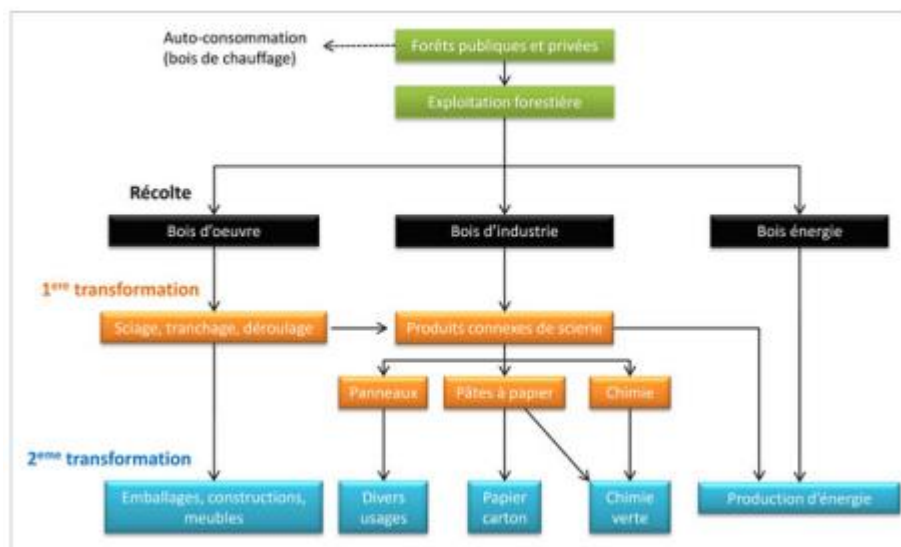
Auto-consommation (bois de chauffage)

Forêts publiques et privées

Exploitation forestière

Récolte

Bois d'oeuvre

Bois d'industrie

Bois énergie

1ère transformation

Sciage, tranchage, déroulage

Produits connexes de scierie

Panneaux

Pâtes à papier

Chimie

2ème transformation

Emballages, constructions, meubles

Divers usages

Papier carton

Chimie verte

Production d'énergie